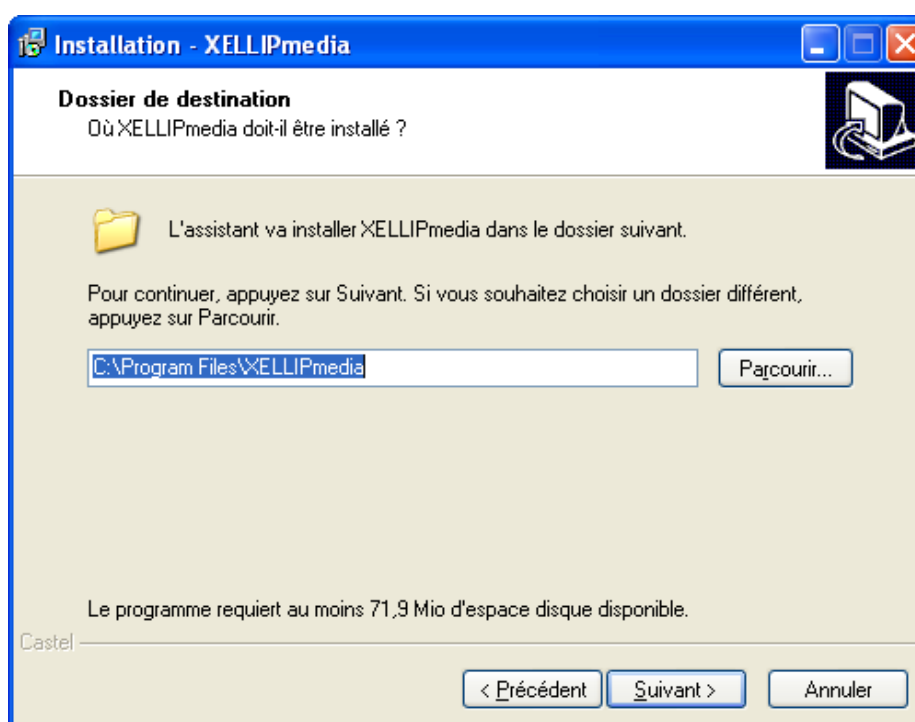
Installation - XELLIPmedia

Dossier de destination
Où XELLIPmedia doit-il être installé ?

L'assistant va installer XELLIPmedia dans le dossier suivant.

Pour continuer, appuyez sur Suivant. Si vous souhaitez choisir un dossier différent, appuyez sur Parcourir.

C:\Program Files\XELLIPmedia

Parcourir...

Le programme requiert au moins 71,9 Mio d'espace disque disponible.

Castel

< Précédent

Suivant >

Annuler